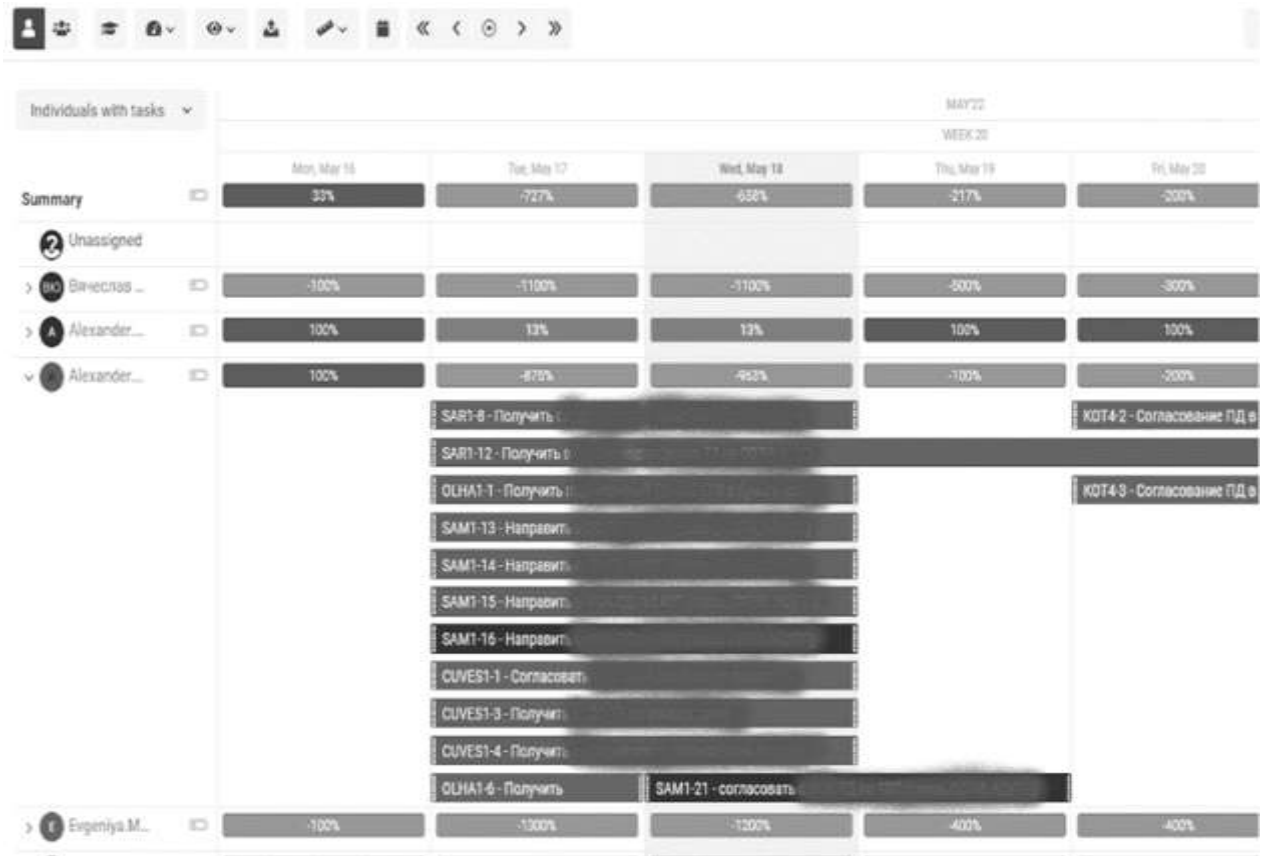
Individuals with tasks

MAY'22
WEEK 20

| | Mon, May 16 | Tue, May 17 | Wed, May 18 | Thu, May 19 | Fri, May 20 |
|---|---|---|---|---|---|
| Summary | 33% | -727% | -658% | -217% | -200% |
| Unassigned | | | | | |
| ВЮ Вячеслав ... | -100% | -1100% | -1100% | -500% | -300% |
| A Alexander... | 100% | 13% | 13% | 100% | 100% |
| Alexander... | 100% | -875% | -963% | -100% | -200% |
| E Evgeniya.M... | -100% | -1300% | -1200% | -400% | -400% |

SAR1-8 - Получить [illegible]
SAR1-12 - Получить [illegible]
OLHA1-1 - Получить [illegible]
SAM1-13 - Направить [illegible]
SAM1-14 - Направить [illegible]
SAM1-15 - Направить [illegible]
SAM1-16 - Направить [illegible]
CUVES1-1 - Согласовать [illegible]
CUVES1-3 - Получить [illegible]
CUVES1-4 - Получить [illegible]
OLHA1-6 - Получить
SAM1-21 - согласовать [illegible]
KOT4-2 - Согласование ПД в
KOT4-3 - Согласование ПД в